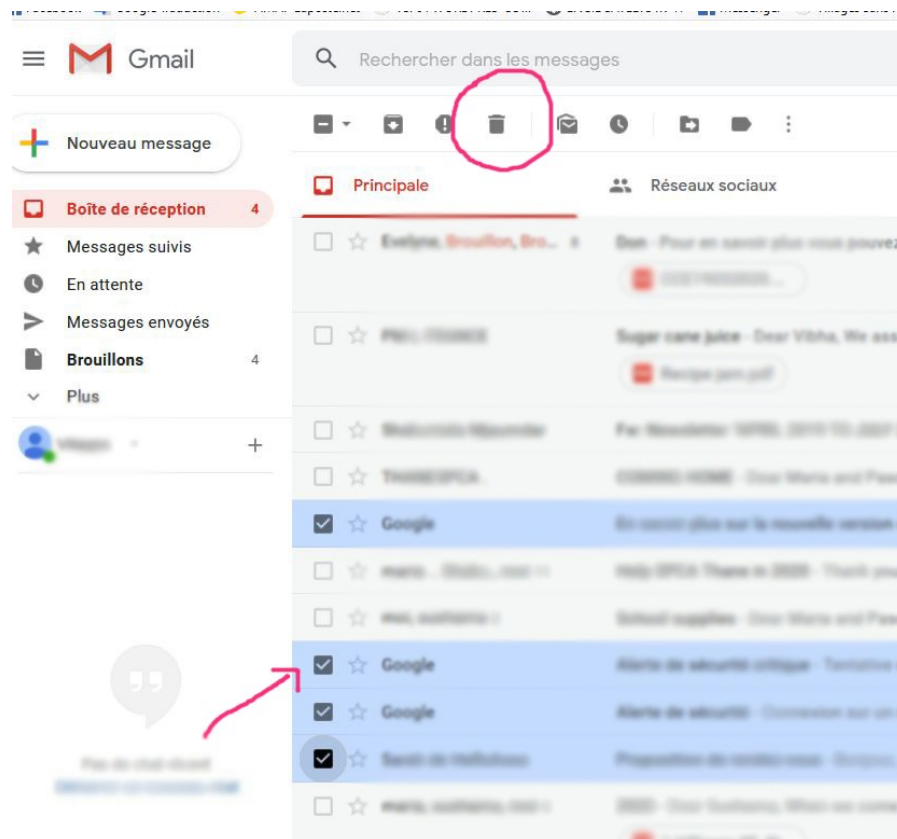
Gmail

Rechercher dans les messages

Nouveau message

Boîte de réception 4

Messages suivis

En attente

Messages envoyés

Brouillons 4

Plus

Principale

Réseaux sociaux

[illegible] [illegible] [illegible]

Sugar cane juice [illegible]

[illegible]

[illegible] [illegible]

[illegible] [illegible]

Google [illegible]

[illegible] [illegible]

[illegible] School supplies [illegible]

Google Alerte de sécurité critique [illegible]

Google Alerte de sécurité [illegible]

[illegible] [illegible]

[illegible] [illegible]

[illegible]